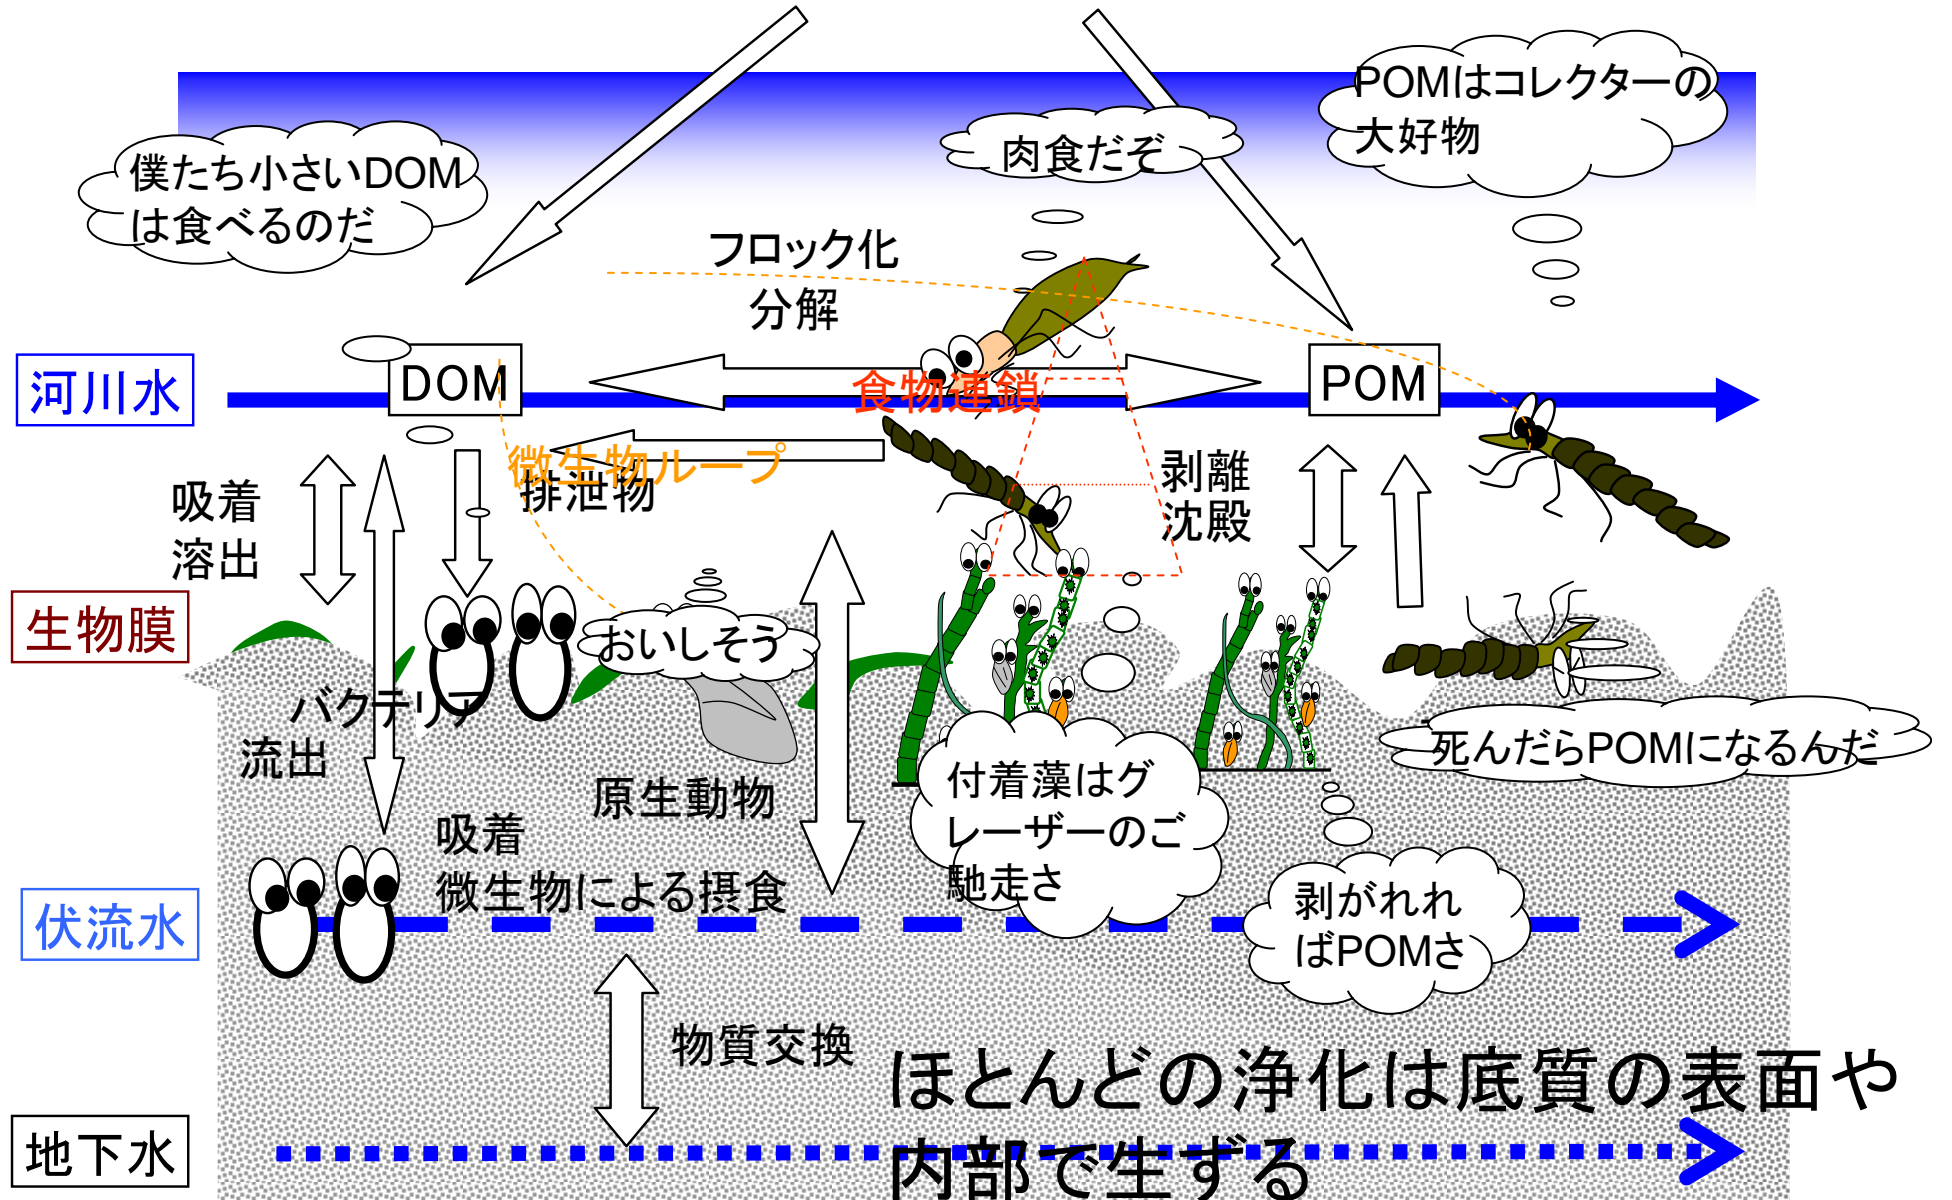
僕たち小さいDOMは食べるのだ

肉食だぞ

POMはコレクターの大好物

フロック化

分解

河川水

DOM

食物連鎖

POM

微生物ループ

排泄物

吸着

溶出

剥離

沈殿

生物膜

おいしそう

バクテリア

流出

原生動物

吸着

微生物による摂食

付着藻はグレーザーのご馳走さ

死んだらPOMになるんだ

伏流水

剥がれればPOMさ

物質交換

ほとんどの浄化は底質の表面や内部で生ずる

地下水